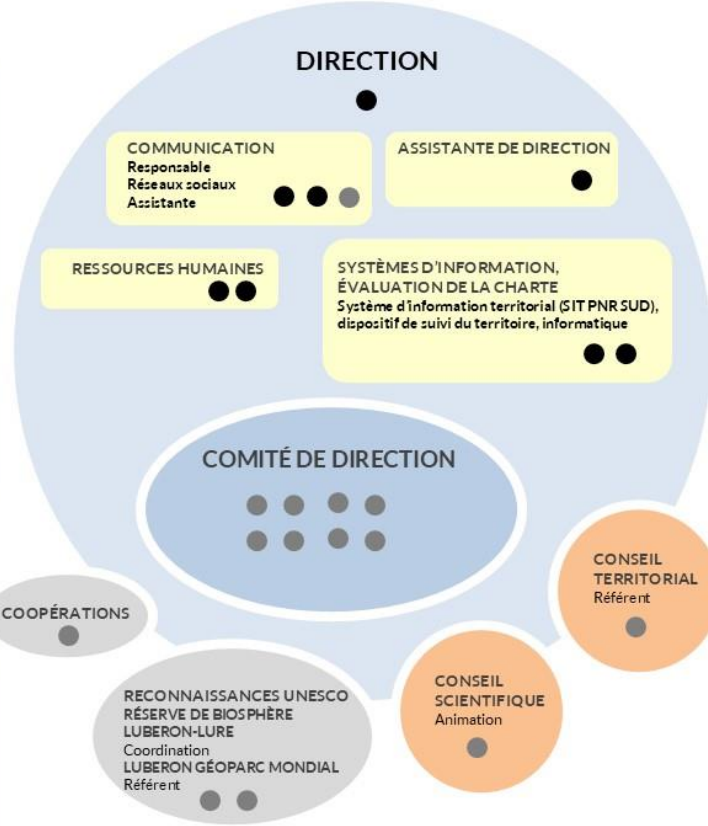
DIRECTION

COMMUNICATION
Responsable
Réseaux sociaux
Assistante

ASSISTANTE DE DIRECTION

RESSOURCES HUMAINES

SYSTÈMES D'INFORMATION, ÉVALUATION DE LA CHARTE
Système d'information territorial (SIT PNR SUD), dispositif de suivi du territoire, informatique

COMITÉ DE DIRECTION

CONSEIL TERRITORIAL
Référent

COOPÉRATIONS

CONSEIL SCIENTIFIQUE
Animation

RECONNAISSANCES UNESCO
RÉSERVE DE BIOSPHÈRE LUBERON-LURE
Coordination
LUBERON GÉOPARC MONDIAL
Référent